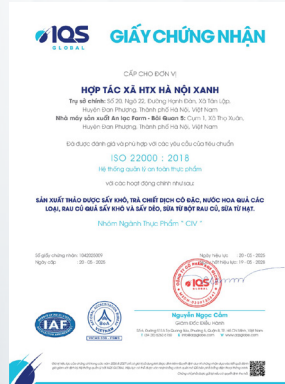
IQS GLOBAL

GIẤY CHỨNG NHẬN

CẤP CHO ĐƠN VỊ

HỢP TÁC XÃ HTX HÀ NỘI XANH

Trụ sở chính: Số 20, Ngõ 22, Đường Hạnh Đàn, Xã Tân Lập, Huyện Đan Phượng, Thành phố Hà Nội, Việt Nam

Nhà máy sản xuất An lạc Farm - Bãi Quan 5: Cụm 1, Xã Thọ Xuân, Huyện Đan Phượng, Thành phố Hà Nội, Việt Nam

Đã được đánh giá và phù hợp với các yêu cầu của tiêu chuẩn

ISO 22000 : 2018

Hệ thống quản lý an toàn thực phẩm

với các hoạt động chính như sau:

SẢN XUẤT THẢO DƯỢC SẤY KHÔ, TRÀ CHIẾT DỊCH CÔ ĐẶC, NƯỚC HOA QUẢ CÁC LOẠI, RAU CỦ QUẢ SẤY KHÔ VÀ SẤY DẺO, SỮA TỪ BỘT RAU CỦ, SỮA TỪ HẠT.

Nhóm Ngành Thực Phẩm " CIV "

Số chứng nhận: 1042020009
Ngày cấp: 20 - 05 - 2020

Ngày hiệu lực: 20 - 05 - 2020
Ngày hết hạn: 19 - 05 - 2023

Nguyễn Ngọc Cẩm
GIÁM ĐỐC ĐIỀU HÀNH

IAF

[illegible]